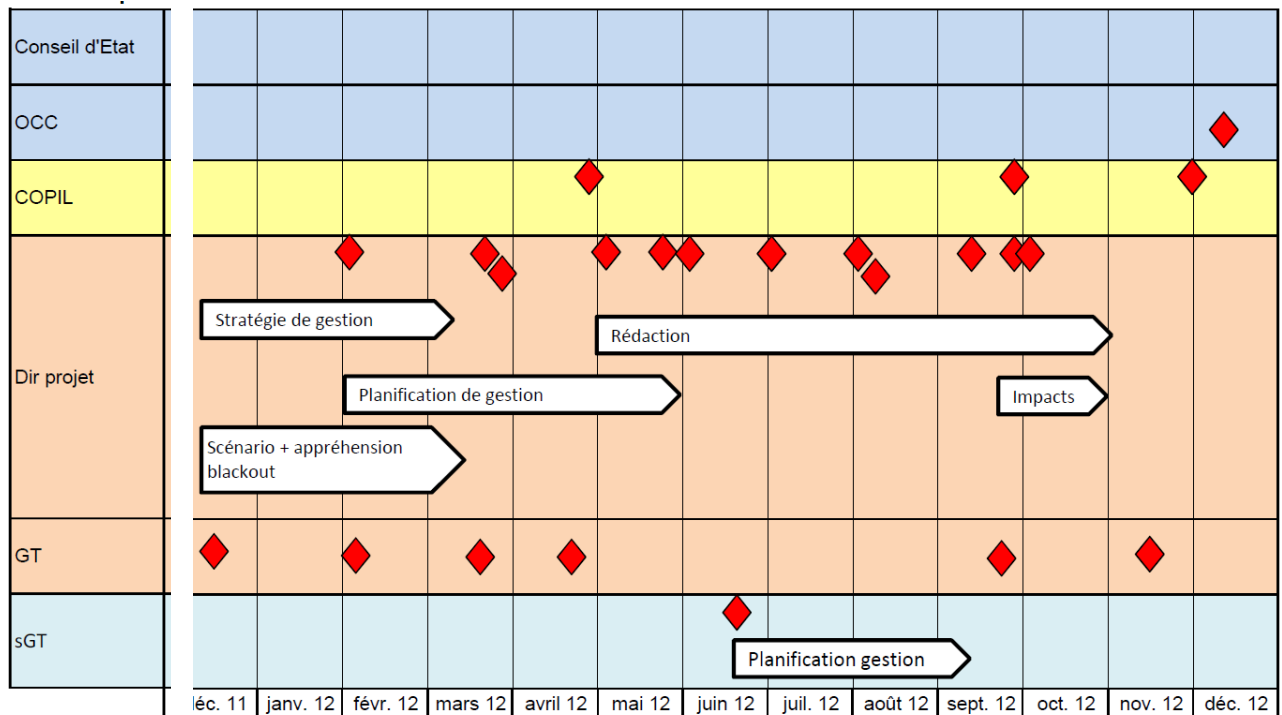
Conseil d'Etat

OCC

COPIL

Dir projet

Stratégie de gestion

Rédaction

Planification de gestion

Impacts

Scénario + appréhension blackout

GT

sGT

Planification gestion

déc. 11 | janv. 12 | févr. 12 | mars 12 | avril 12 | mai 12 | juin 12 | juil. 12 | août 12 | sept. 12 | oct. 12 | nov. 12 | déc. 12